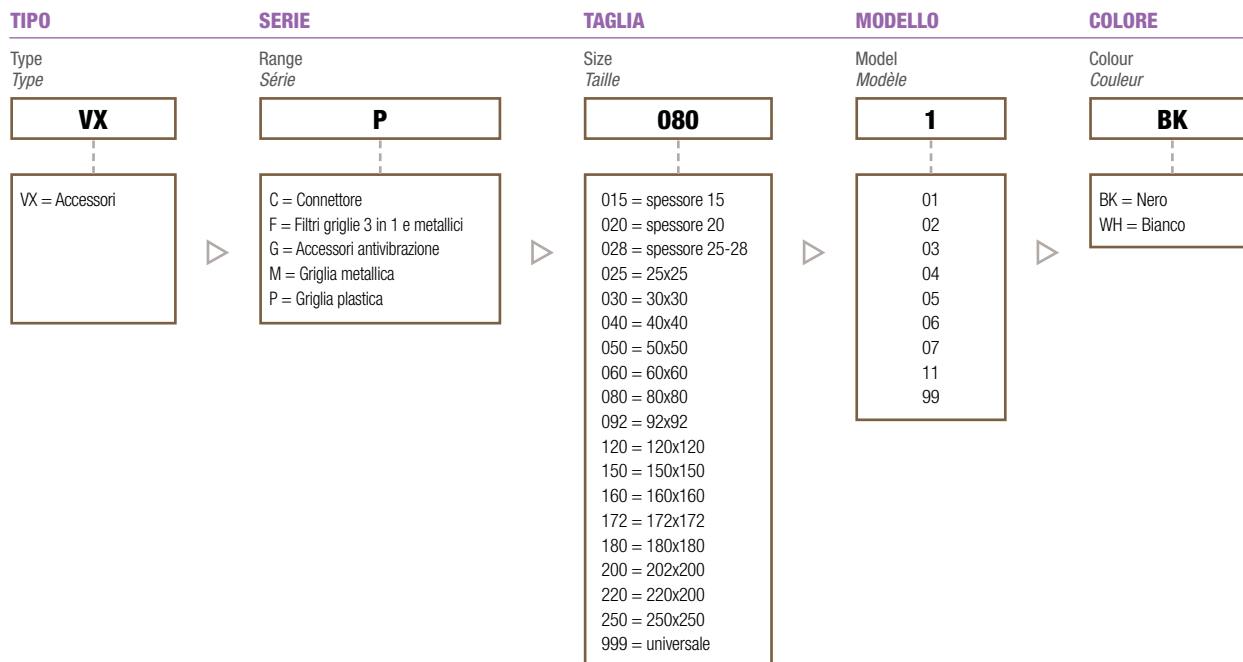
TIPO
Type
*Type*
VX
VX = Accessori

SERIE
Range
*Série*
P
C = Connettore
F = Filtri griglie 3 in 1 e metallici
G = Accessori antivibrazione
M = Griglia metallica
P = Griglia plastica

TAGLIA
Size
*Taille*
080
015 = spessore 15
020 = spessore 20
028 = spessore 25-28
025 = 25x25
030 = 30x30
040 = 40x40
050 = 50x50
060 = 60x60
080 = 80x80
092 = 92x92
120 = 120x120
150 = 150x150
160 = 160x160
172 = 172x172
180 = 180x180
200 = 202x200
220 = 220x200
250 = 250x250
999 = universale

MODELLO
Model
*Modèle*
1
01
02
03
04
05
06
07
11
99

COLORE
Colour
*Couleur*
BK
BK = Nero
WH = Bianco